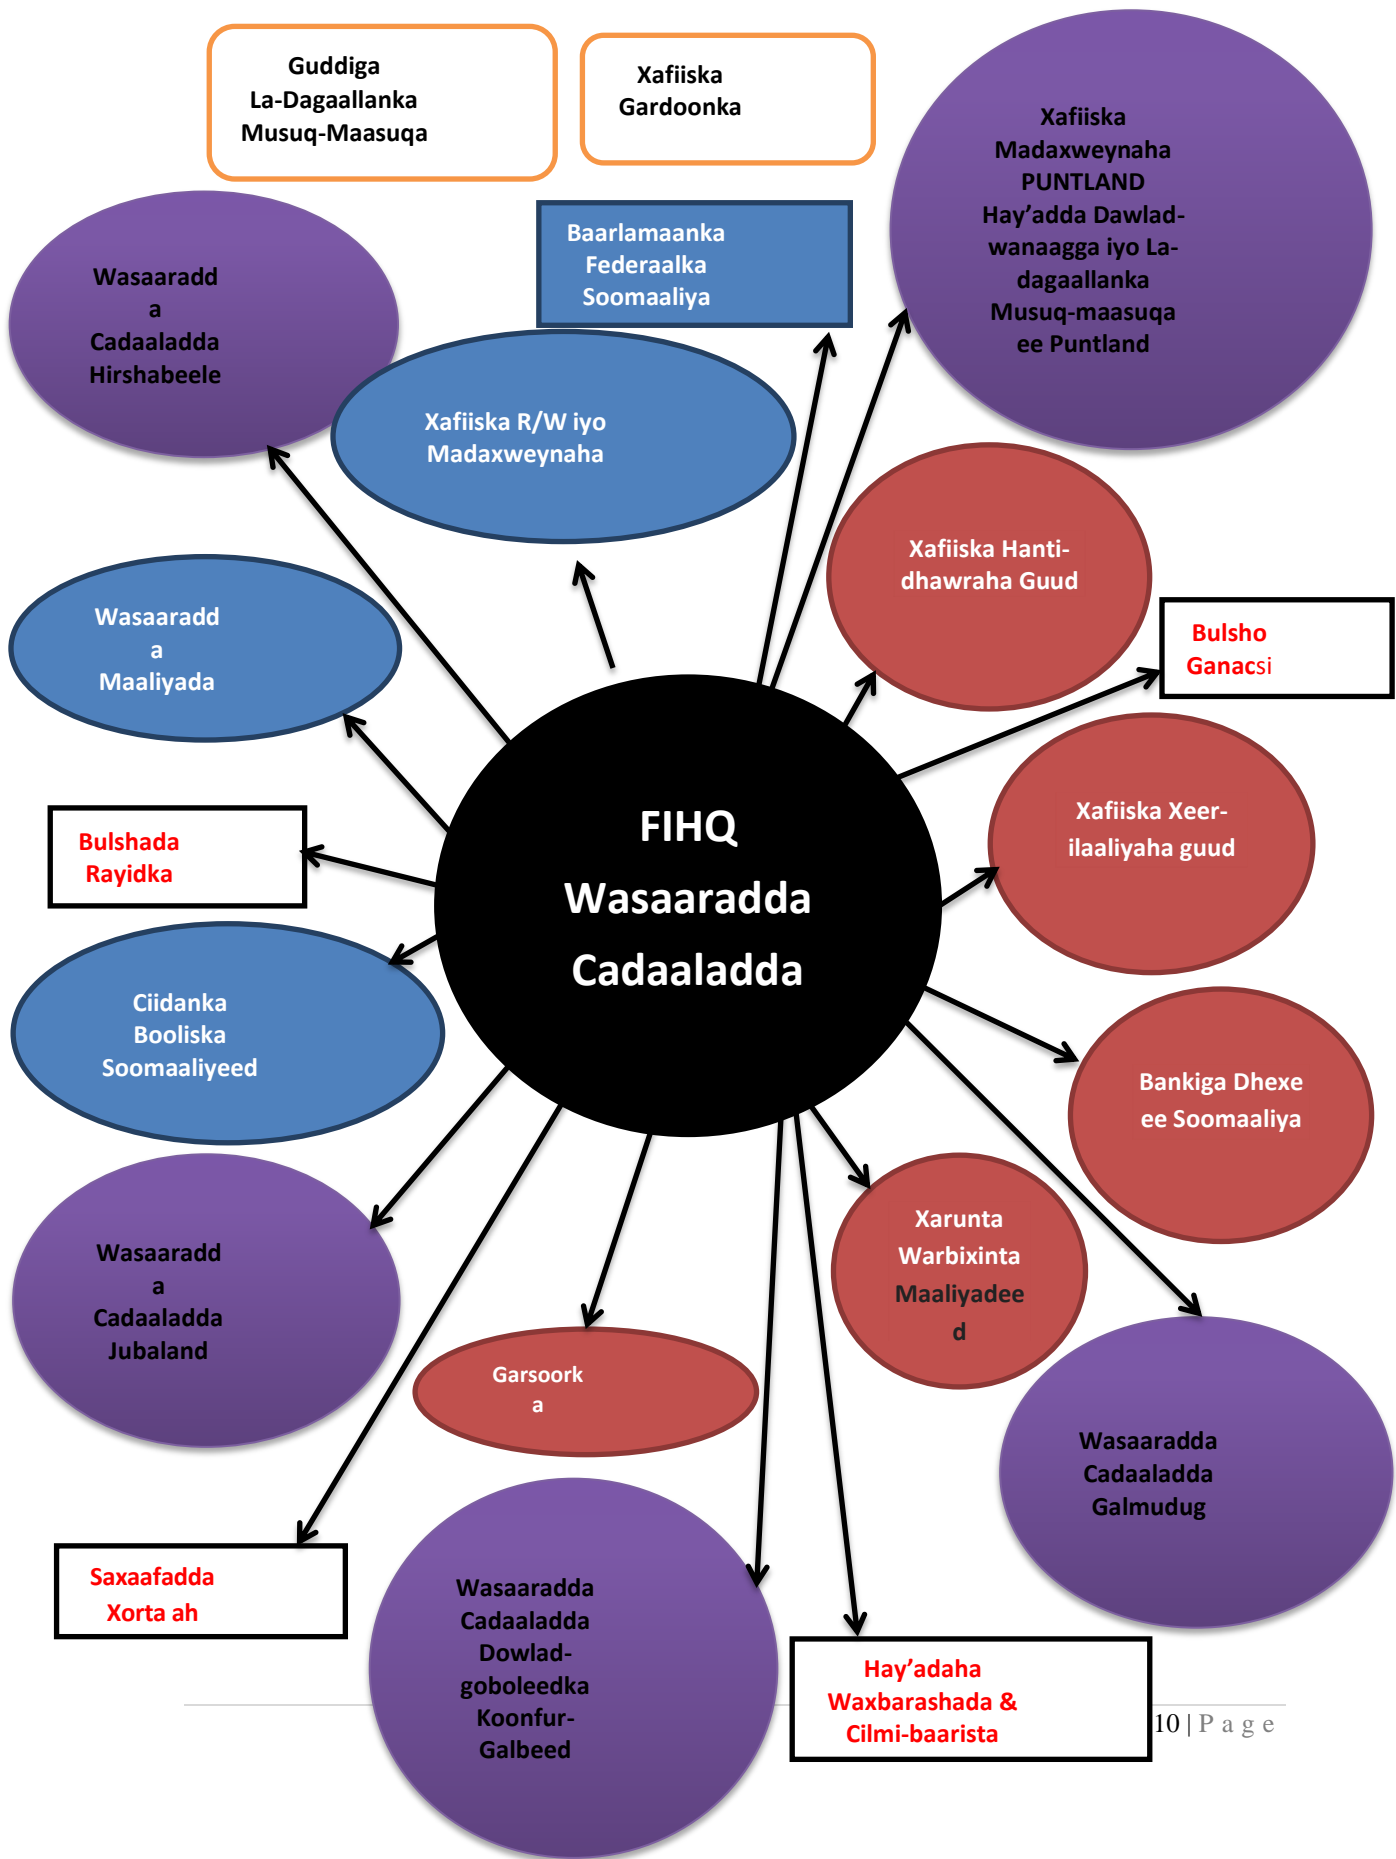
Guddiga La-Dagaallanka Musuq-Maasuqa

Xafiiska Gardoonka

Xafiiska Madaxweynaha PUNTLAND Hay'adda Dawladwanaagga iyo La-dagaallanka Musuq-maasuqa ee Puntland

Baarlamaanka Federaalka Soomaaliya

Wasaaradda Cadaaladda Hirshabeele

Xafiiska R/W iyo Madaxweynaha

Xafiiska Hanti-dhawraha Guud

Bulsho Ganacsi

Wasaaradda Maaliyada

FIHQ Wasaaradda Cadaaladda

Xafiiska Xeer-ilaaliyaha guud

Bulshada Rayidka

Ciidanka Booliska Soomaaliyeed

Bankiga Dhexe ee Soomaaliya

Wasaaradda Cadaaladda Jubaland

Xarunta Warbixinta Maaliyadeed

Garsoorka

Wasaaradda Cadaaladda Galmudug

Saxaafadda Xorta ah

Wasaaradda Cadaaladda Dowlad-goboleedka Koonfur-Galbeed

Hay'adaha Waxbarashada & Cilmi-baarista

10 | P a g e